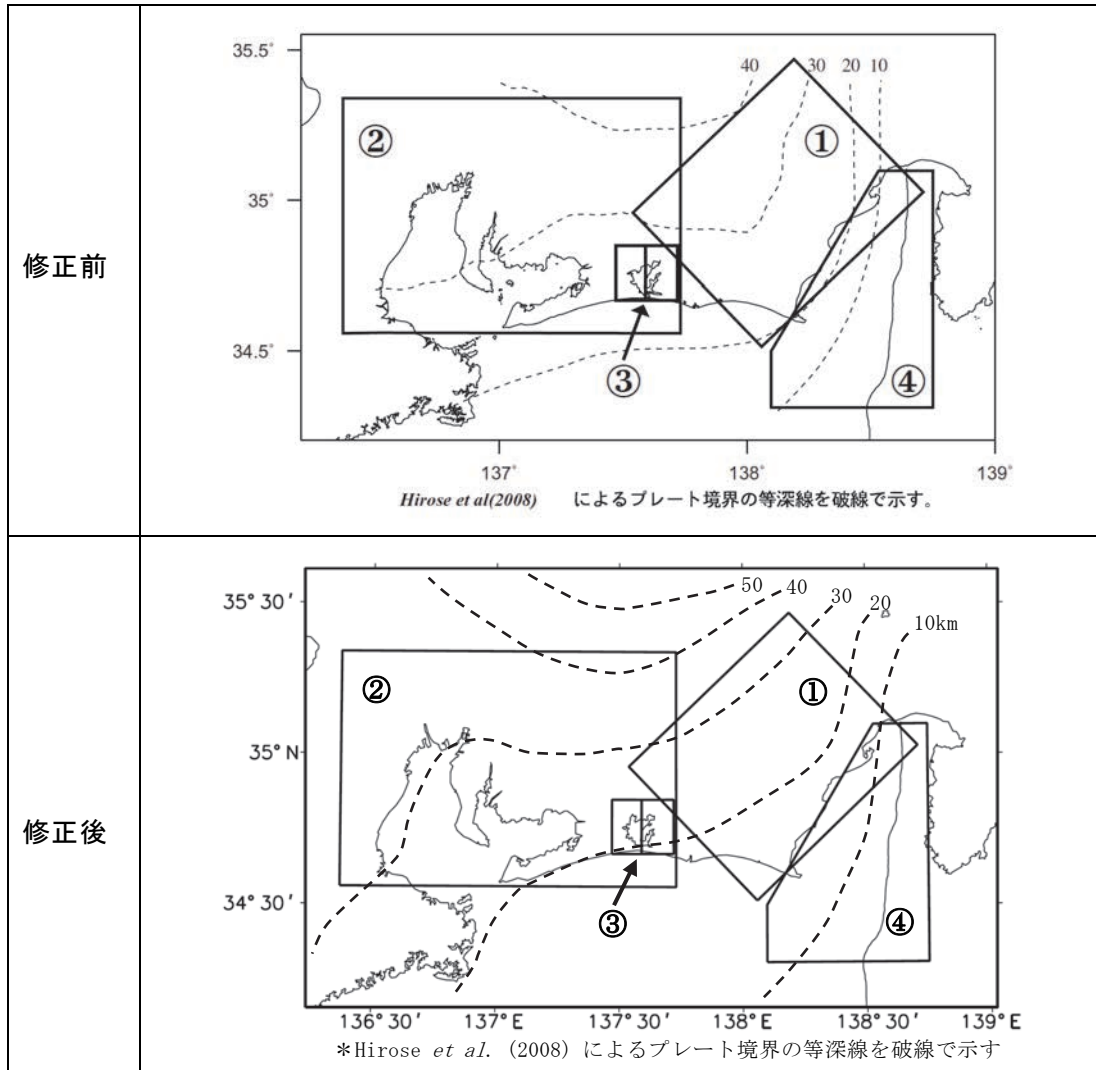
| | |
|---|---|
| 修正前 | 35.5° 40 30 20 10 ② ① 35° 34.5° ③ ④ 137° 138° 139° *Hirose et al(2008)* によるプレート境界の等深線を破線で示す。 |
| 修正後 | 35° 30′ 50 40 30 20 10km ② ① 35° N 34° 30′ ③ ④ 136° 30′ 137° E 137° 30′ 138° E 138° 30′ 139° E ＊Hirose *et al*. (2008) によるプレート境界の等深線を破線で示す |